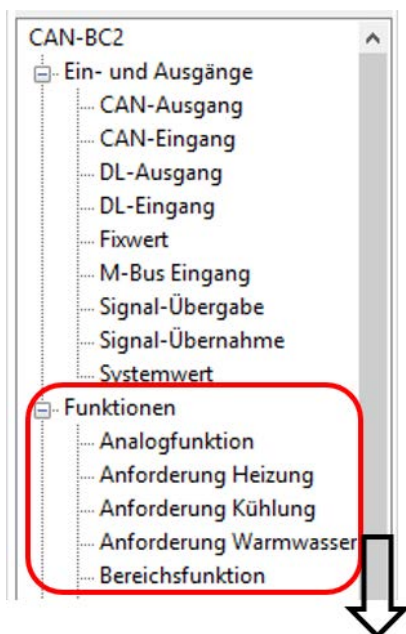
CAN-BC2
Ein- und Ausgänge
CAN-Ausgang
CAN-Eingang
DL-Ausgang
DL-Eingang
Fixwert
M-Bus Eingang
Signal-Übergabe
Signal-Übernahme
Systemwert
Funktionen
Analogfunktion
Anforderung Heizung
Anforderung Kühlung
Anforderung Warmwasser
Bereichsfunktion